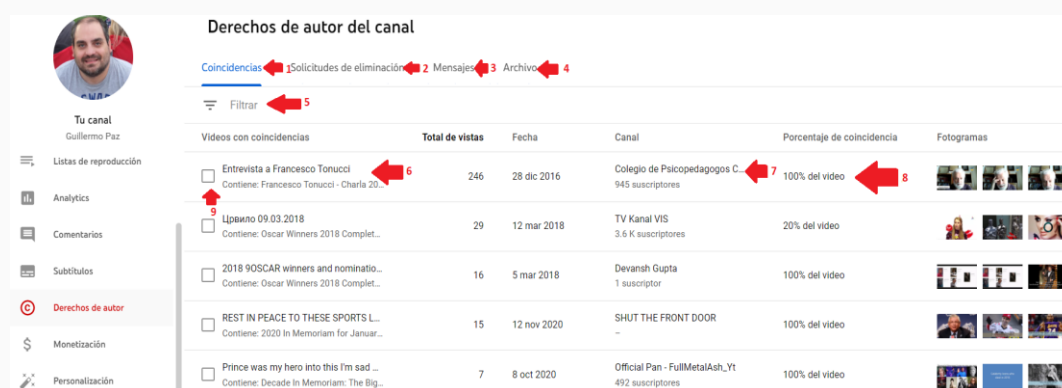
Tu canal
Guillermo Paz

Listas de reproducción
Analytics
Comentarios
Subtítulos
Derechos de autor
Monetización
Personalización

Derechos de autor del canal

Coincidencias 1 Solicitudes de eliminación 2 Mensajes 3 Archivo 4

Filtrar 5

| Videos con coincidencias | Total de vistas | Fecha | Canal | Porcentaje de coincidencia | Fotogramas |
|---|---|---|---|---|---|
| Entrevista a Francesco Tonucci 6 Contiene: Francesco Tonucci - Charla 20... 9 | 246 | 28 dic 2016 | Colegio de Psicopedagogos C... 7 945 suscriptores | 100% del video 8 | |
| Цвилo 09.03.2018 Contiene: Oscar Winners 2018 Complet... | 29 | 12 mar 2018 | TV Kanal VIS 3.6 K suscriptores | 20% del video | |
| 2018 9OSCAR winners and nominatio... Contiene: Oscar Winners 2018 Complet... | 16 | 5 mar 2018 | Devansh Gupta 1 suscriptor | 100% del video | |
| REST IN PEACE TO THESE SPORTS L... Contiene: 2020 In Memoriam for Januar... | 15 | 12 nov 2020 | SHUT THE FRONT DOOR – | 100% del video | |
| Prince was my hero into this I'm sad ... Contiene: Decade In Memoriam: The Big... | 7 | 8 oct 2020 | Official Pan - FullMetalAsh_Yt 492 suscriptores | 100% del video | |